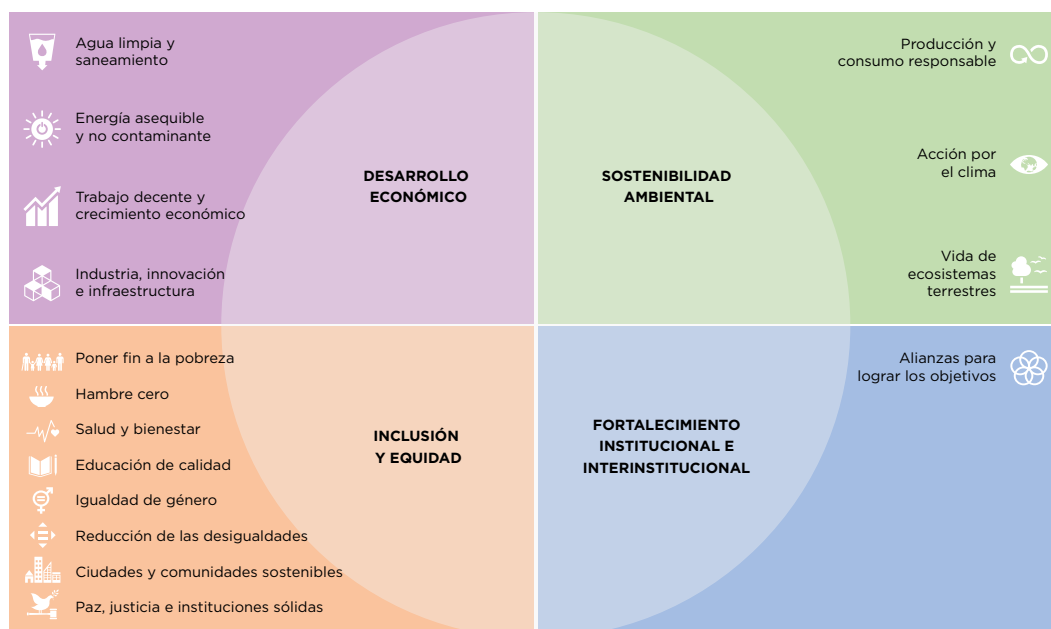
Agua limpia y saneamiento

Energía asequible y no contaminante

Trabajo decente y crecimiento económico

Industria, innovación e infraestructura

DESARROLLO ECONÓMICO

SOSTENIBILIDAD AMBIENTAL

Producción y consumo responsable

Acción por el clima

Vida de ecosistemas terrestres

Poner fin a la pobreza

Hambre cero

Salud y bienestar

Educación de calidad

Igualdad de género

Reducción de las desigualdades

Ciudades y comunidades sostenibles

Paz, justicia e instituciones sólidas

INCLUSIÓN Y EQUIDAD

FORTALECIMIENTO INSTITUCIONAL E INTERINSTITUCIONAL

Alianzas para lograr los objetivos